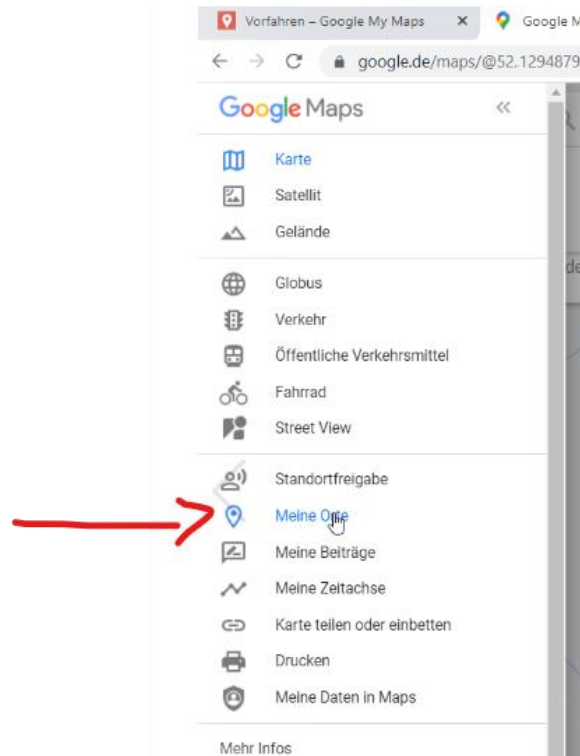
Vorfahren – Google My Maps ×
Google M

google.de/maps/@52.1294879

Google Maps «

Karte
Satellit
Gelände

Globus
Verkehr
Öffentliche Verkehrsmittel
Fahrrad
Street View

Standortfreigabe
Meine Orte
Meine Beiträge
Meine Zeitachse
Karte teilen oder einbetten
Drucken
Meine Daten in Maps

Mehr Infos